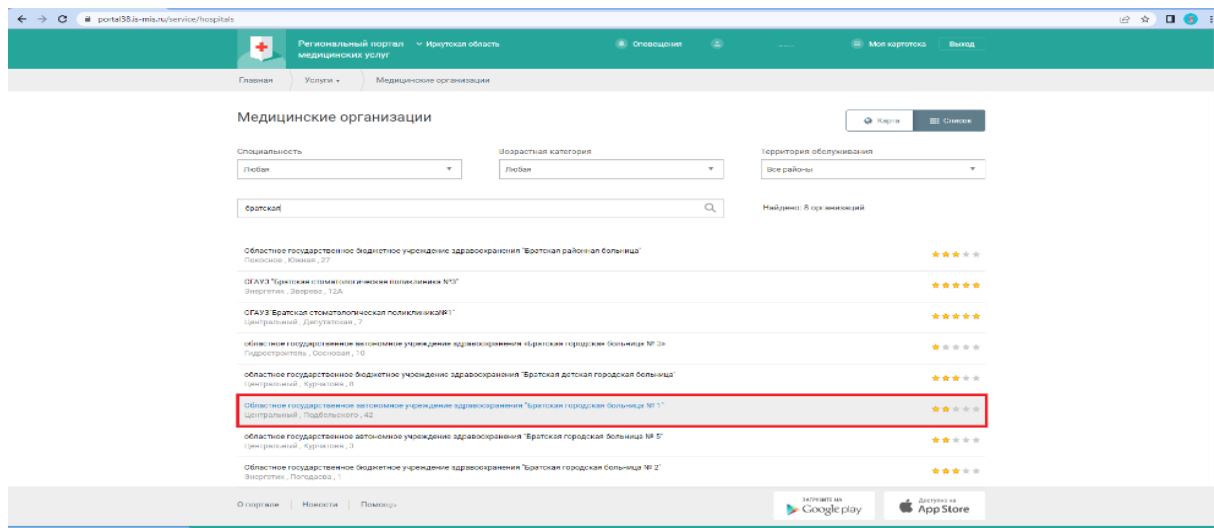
portal38.is-mis.ru/service/hospitals

Региональный портал медицинских услуг
Иркутская область
Оповещения
Моя картотека
Выход

Главная
Услуги
Медицинские организации

Медицинские организации

Карта
Список

Специальность
Любая
Возрастная категория
Любая
Территория обслуживания
Все районы

братская

Найдено: 8 организаций

Областное государственное бюджетное учреждение здравоохранения "Братская районная больница"
Покосное, Южная, 27

ОГАУЗ "Братская стоматологическая поликлиника №3"
Энергетик, Зверева, 12А

ОГАУЗ "Братская стоматологическая поликлиника№1"
Центральный, Депутатская, 7

областное государственное автономное учреждение здравоохранения «Братская городская больница № 3»
Гидростроитель, Сосновая, 10

областное государственное бюджетное учреждение здравоохранения "Братская детская городская больница"
Центральный, Курчатова, 8

Областное государственное автономное учреждение здравоохранения "Братская городская больница № 1"
Центральный, Подбельского, 42

областное государственное автономное учреждение здравоохранения "Братская городская больница № 5"
Центральный, Курчатова, 3

Областное государственное бюджетное учреждение здравоохранения "Братская городская больница № 2"
Энергетик, Погодаева, 1

О портале
Новости
Помощь

ЗАГРУЗИТЕ НА Google play
Доступно в App Store